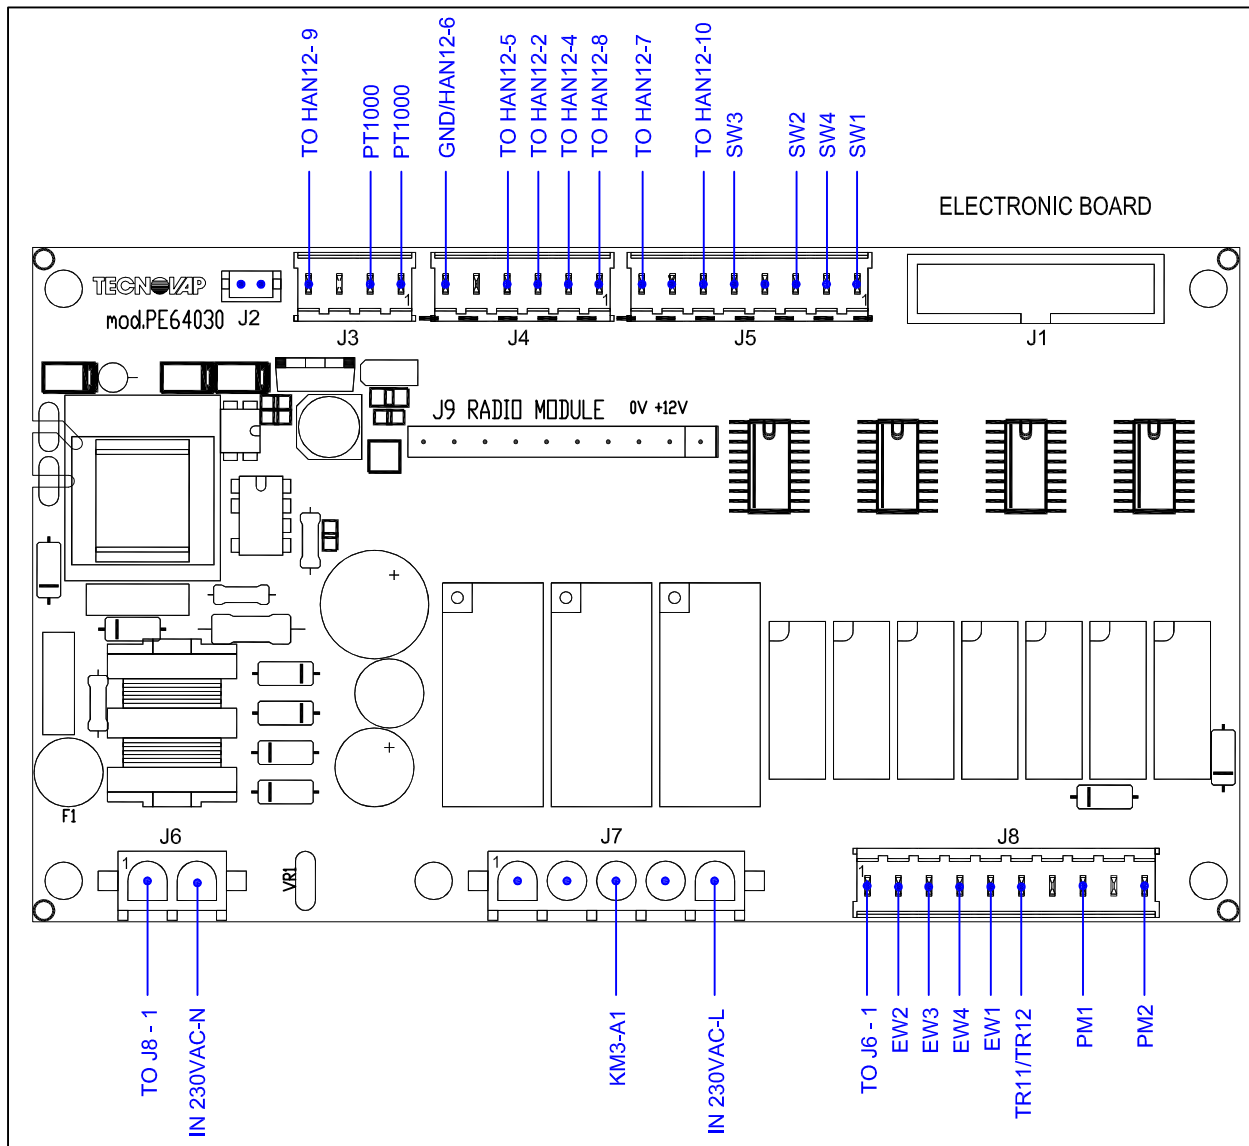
TO HAN12-9
PT1000
PT1000
GND/HAN12-6
TO HAN12-5
TO HAN12-2
TO HAN12-4
TO HAN12-8
TO HAN12-7
TO HAN12-10
SW3
SW2
SW4
SW1

ELECTRONIC BOARD

TECNOVAP
mod.PE64030 J2
1
J3
1
J4
1
J5
J1

J9 RADIO MODULE 0V +12V

+
+
F1
VR1

J6
1
J7
1
J8
1

TO J8 - 1
IN 230VAC-N
KM3-A1
IN 230VAC-L
TO J6 - 1
EW2
EW3
EW4
EW1
TR11/TR12
PM1
PM2